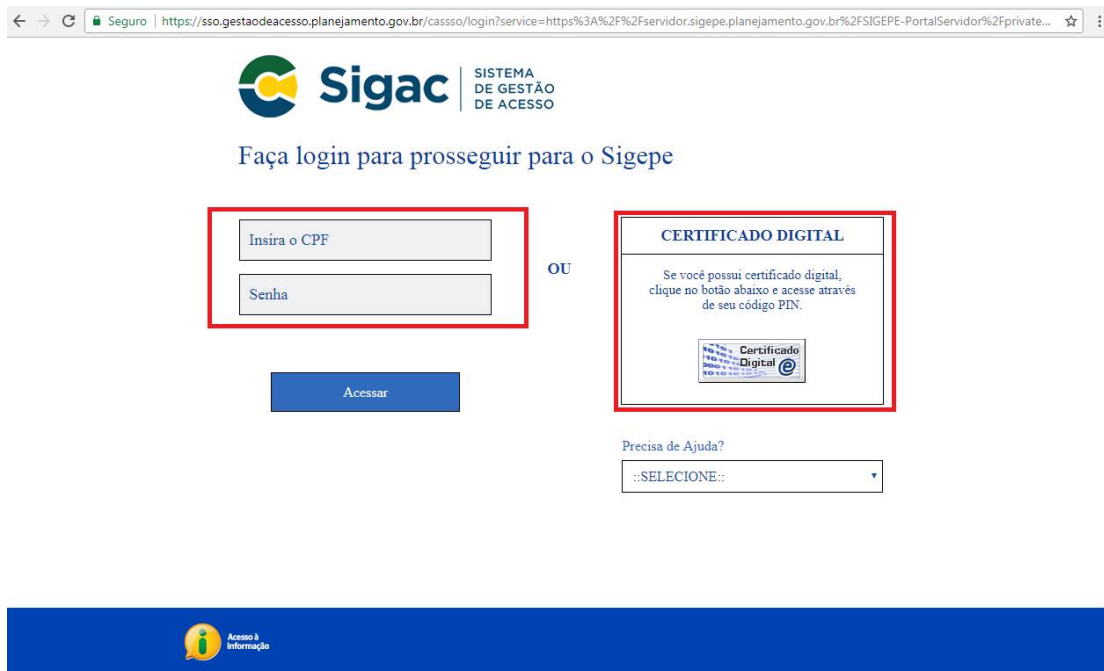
Seguro | https://sso.gestaodeacesso.planejamento.gov.br/cassso/login?service=https%3A%2F%2Fservidor.sigepe.planejamento.gov.br%2FSIGEPE-PortalServidor%2Fprivate...

Sigac SISTEMA DE GESTÃO DE ACESSO

Faça login para prosseguir para o Sigepe

Insira o CPF

Senha

OU

CERTIFICADO DIGITAL

Se você possui certificado digital, clique no botão abaixo e acesse através de seu código PIN.

Certificado Digital

Acessar

Precisa de Ajuda?

::SELECIONE::

Acesso à Informação